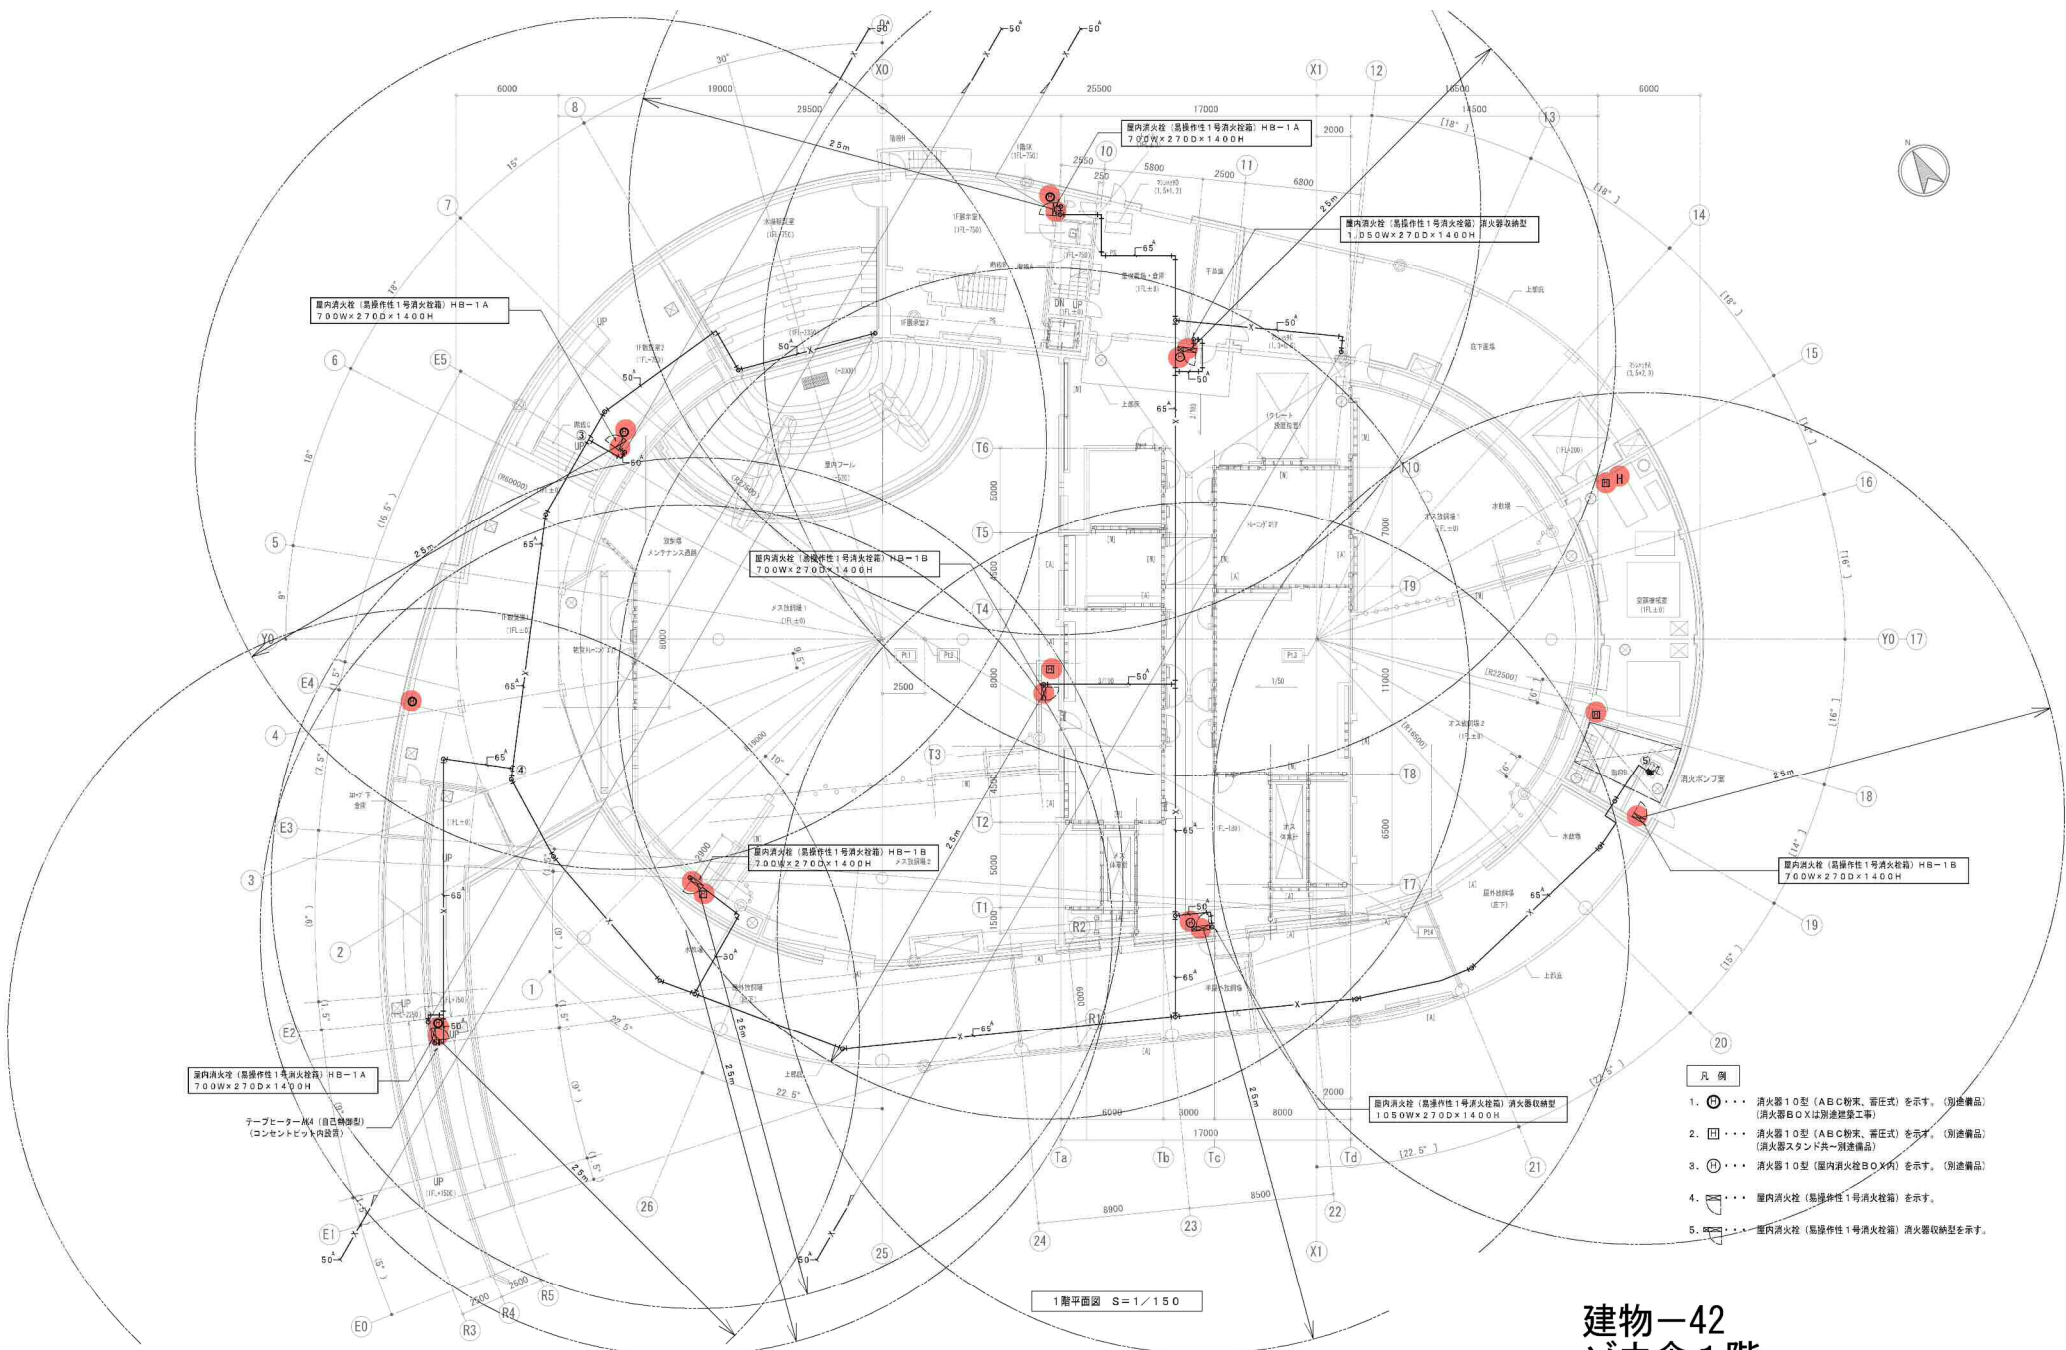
屋内消火栓（易操作性１号消火栓箱）ＨＢ－１Ａ
７００Ｗ×２７０Ｄ×１４００Ｈ

屋内消火栓（易操作性１号消火栓箱）消火器収納型
１０５０Ｗ×２７０Ｄ×１４００Ｈ

屋内消火栓（易操作性１号消火栓箱）ＨＢ－１Ａ
７００Ｗ×２７０Ｄ×１４００Ｈ

屋内消火栓（易操作性１号消火栓箱）ＨＢ－１Ｂ
７００Ｗ×２７０Ｄ×１４００Ｈ

屋内消火栓（易操作性１号消火栓箱）ＨＢ－１Ｂ
７００Ｗ×２７０Ｄ×１４００Ｈ

屋内消火栓（易操作性１号消火栓箱）ＨＢ－１Ｂ
７００Ｗ×２７０Ｄ×１４００Ｈ

屋内消火栓（易操作性１号消火栓箱）ＨＢ－１Ａ
７００Ｗ×２７０Ｄ×１４００Ｈ

テープヒーターﾊﾑ4（自己制御型）
（コンセントピット内設置）

屋内消火栓（易操作性１号消火栓箱）消火器収納型
１０５０Ｗ×２７０Ｄ×１４００Ｈ

消火ポンプ室

6000 19000 29500 25500 17000 16500 14500 6000 2000 5800 2500 6800 2550 250 5000 7000 8000 2500 11000 6500 1500 6000 3000 17000 8000 2000 8900 8500 2500 2500

25m 25m 25m 25m 25m 25m 25m 25m 25m 25m

50 65 50 65 50 50 65 50 65 50 65 65 65 65 50 65 65 50 50 50 50

凡　例
1. Ⓗ・・・ 消火器１０型（ＡＢＣ粉末、蓄圧式）を示す。（別途備品）（消火器ＢＯＸは別途建築工事）
2. Ｈ・・・ 消火器１０型（ＡＢＣ粉末、蓄圧式）を示す。（別途備品）（消火器スタンド共～別途備品）
3. Ⓗ・・・ 消火器１０型（屋内消火栓ＢＯＸ内）を示す。（別途備品）
4. ・・・ 屋内消火栓（易操作性１号消火栓箱）を示す。
5. ・・・ 屋内消火栓（易操作性１号消火栓箱）消火器収納型を示す。

１階平面図　Ｓ＝１／１５０

建物－42